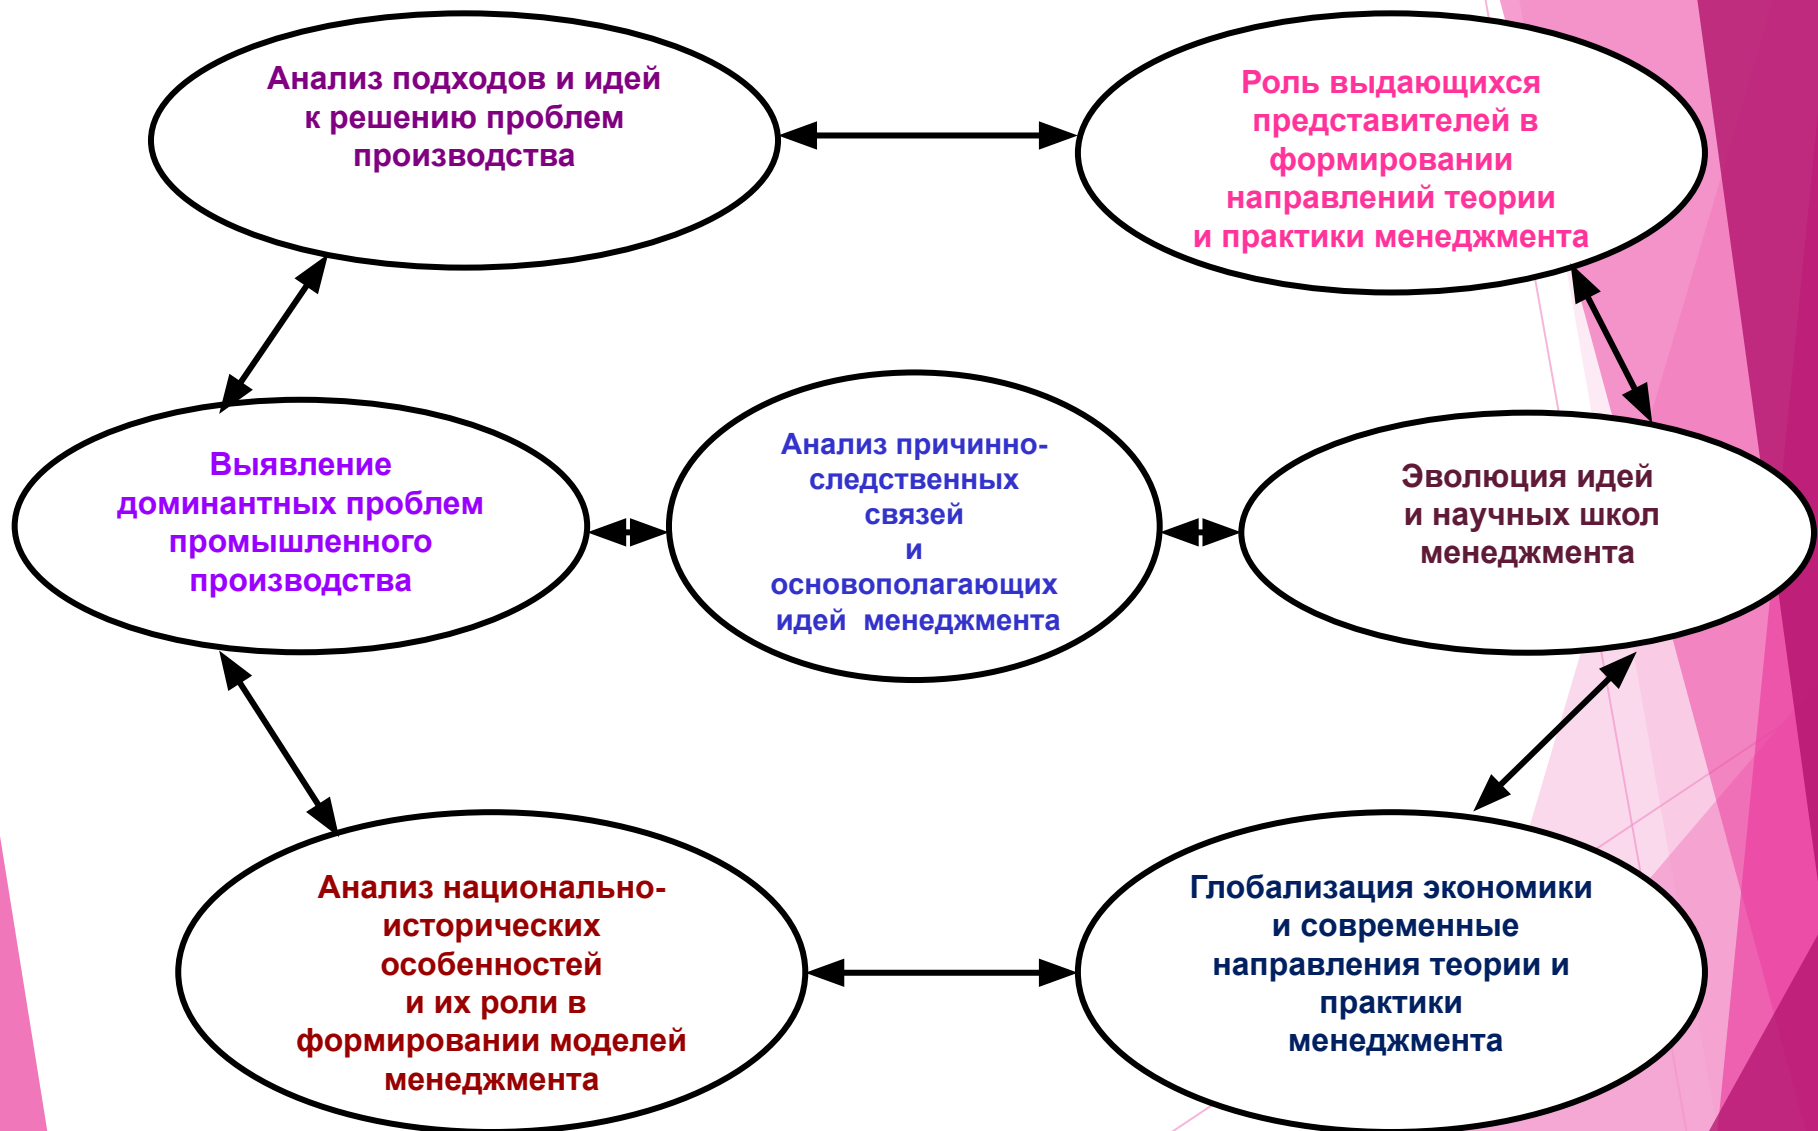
Анализ подходов и идей к решению проблем производства

Роль выдающихся представителей в формировании направлений теории и практики менеджмента

Выявление доминантных проблем промышленного производства

Анализ причинно-следственных связей и основополагающих идей менеджмента

Эволюция идей и научных школ менеджмента

Анализ национально-исторических особенностей и их роли в формировании моделей менеджмента

Глобализация экономики и современные направления теории и практики менеджмента